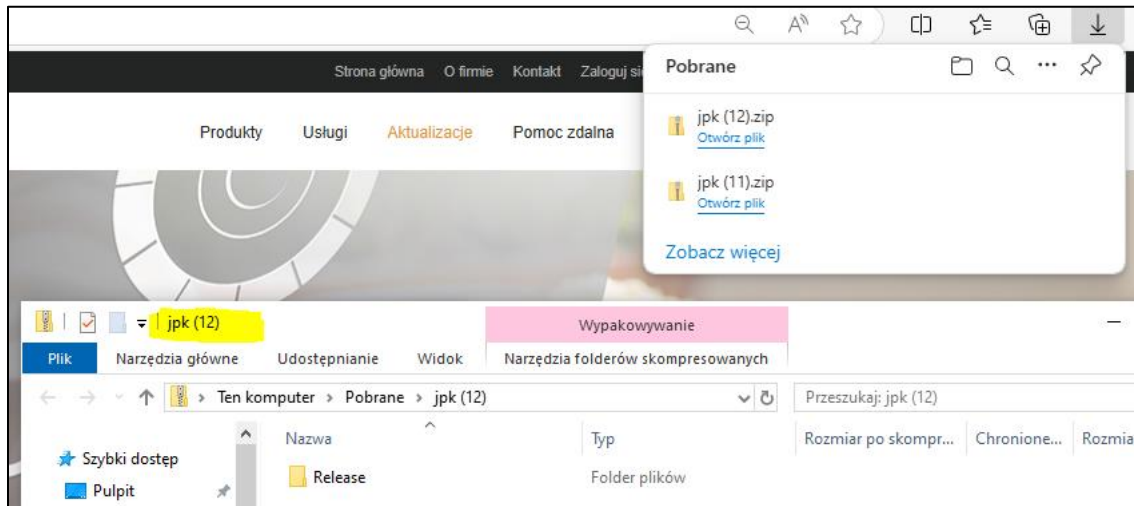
Strona główna O firmie Kontakt Zaloguj si

Produkty Usługi Aktualizacje Pomoc zdalna

Pobrane

jpk (12).zip
Otwórz plik

jpk (11).zip
Otwórz plik

Zobacz więcej

jpk (12)

Wypakowywanie

Plik Narzędzia główne Udostępnianie Widok Narzędzia folderów skompresowanych

Ten komputer > Pobrane > jpk (12)

Przeszukaj: jpk (12)

Szybki dostęp
Pulpit

| Nazwa | Typ | Rozmiar po skompr... | Chronione... | Rozmia |
|---|---|---|---|---|
| Release | Folder plików | | | |